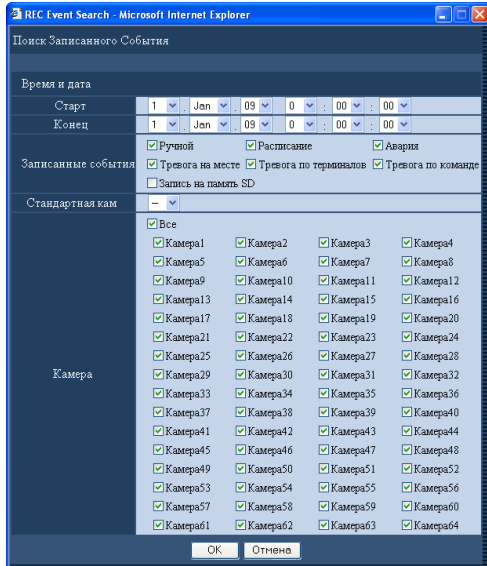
REC Event Search - Microsoft Internet Explorer

Поиск Записанного События

Время и дата

| | |
|---|---|
| Старт | 1 . Jan . 09 0 : 00 : 00 |
| Конец | 1 . Jan . 09 0 : 00 : 00 |
| Записанные события | Ручной Расписание Авария Тревога на месте Тревога по терминалов Тревога по команде Запись на память SD |
| Стандартная кам | – |
| Камера | Все Камера1 Камера2 Камера3 Камера4 Камера5 Камера6 Камера7 Камера8 Камера9 Камера10 Камера11 Камера12 Камера13 Камера14 Камера15 Камера16 Камера17 Камера18 Камера19 Камера20 Камера21 Камера22 Камера23 Камера24 Камера25 Камера26 Камера27 Камера28 Камера29 Камера30 Камера31 Камера32 Камера33 Камера34 Камера35 Камера36 Камера37 Камера38 Камера39 Камера40 Камера41 Камера42 Камера43 Камера44 Камера45 Камера46 Камера47 Камера48 Камера49 Камера50 Камера51 Камера52 Камера53 Камера54 Камера55 Камера56 Камера57 Камера58 Камера59 Камера60 Камера61 Камера62 Камера63 Камера64 |

OK Отмена